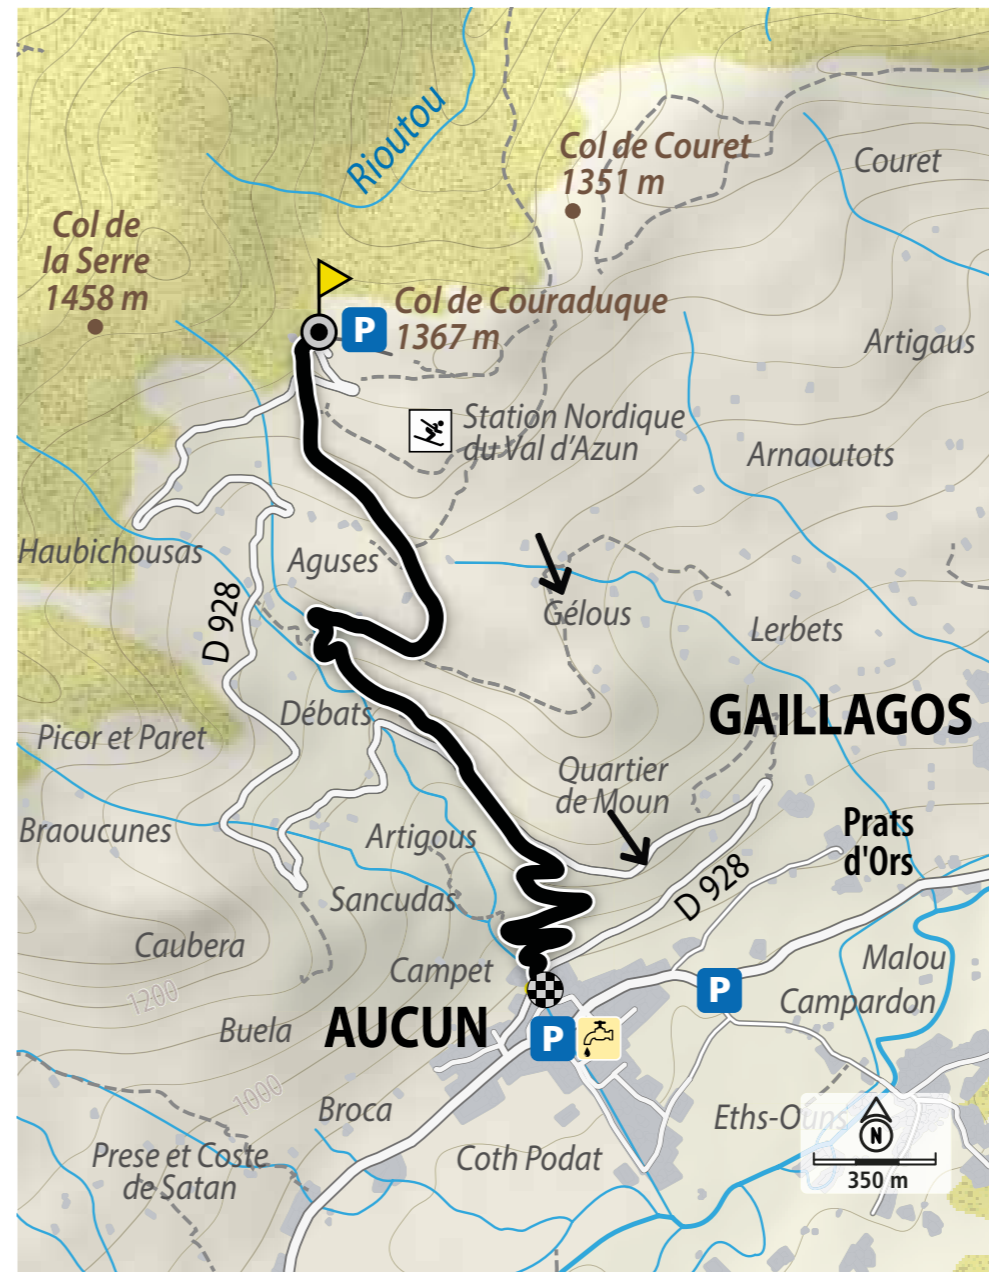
Rioutou

Col de Couret 1351 m

Couret

Col de la Serre 1458 m

P

Col de Couraduque 1367 m

Artigaus

Station Nordique du Val d'Azun

Arnaoutots

Haubichousas

Aguses

D 928

Gélous

Lerbets

GAILLAGOS

Débats

Picor et Paret

Quartier de Moun

Braoucunes

Artigous

Prats d'Ors

Sancudas

D 928

Caubera

Campet

Malou

1200

P

Campardon

Buela

AUCUN

P

1000

Broca

Eths-Ouns

N

Prese et Coste de Satan

Coth Podat

350 m